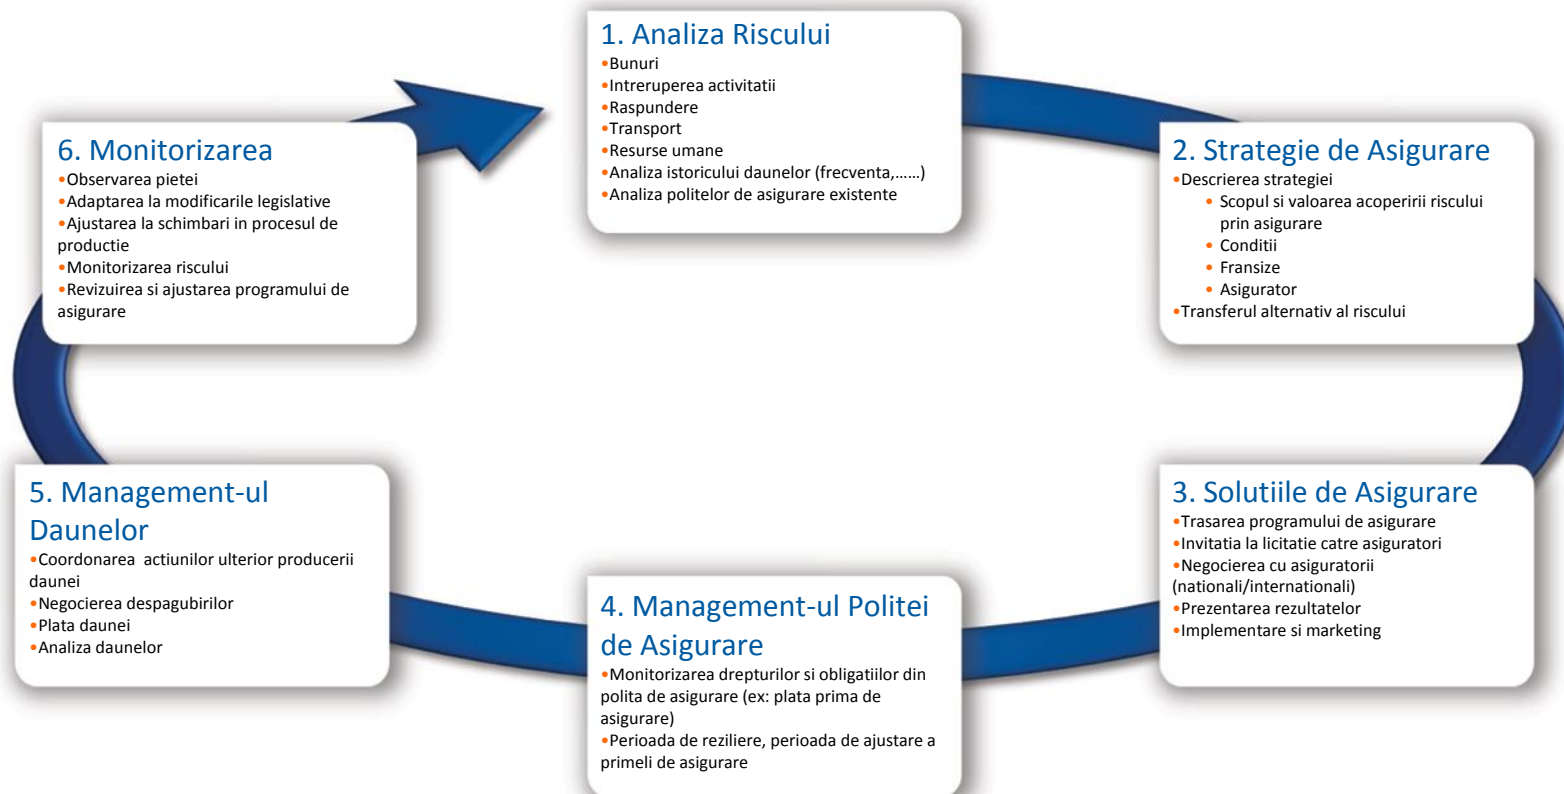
1. Analiza Riscului
•Bunuri
•Intreruperea activitatii
•Raspundere
•Transport
•Resurse umane
•Analiza istoricului daunelor (frecventa,……)
•Analiza politelor de asigurare existente

2. Strategie de Asigurare
•Descrierea strategiei
• Scopul si valoarea acoperirii riscului prin asigurare
• Conditii
• Fransize
• Asigurator
•Transferul alternativ al riscului

3. Solutiile de Asigurare
•Trasarea programului de asigurare
•Invitatia la licitatie catre asiguratori
•Negocierea cu asiguratorii (nationali/internationali)
•Prezentarea rezultatelor
•Implementare si marketing

4. Management-ul Politei de Asigurare
•Monitorizarea drepturilor si obligatiilor din polita de asigurare (ex: plata prima de asigurare)
•Perioada de reziliere, perioada de ajustare a primeli de asigurare

5. Management-ul Daunelor
•Coordonarea actiunilor ulterior producerii daunei
•Negocierea despagubirilor
•Plata daunei
•Analiza daunelor

6. Monitorizarea
•Observarea pietei
•Adaptarea la modificarile legislative
•Ajustarea la schimbari in procesul de productie
•Monitorizarea riscului
•Revizuirea si ajustarea programului de asigurare